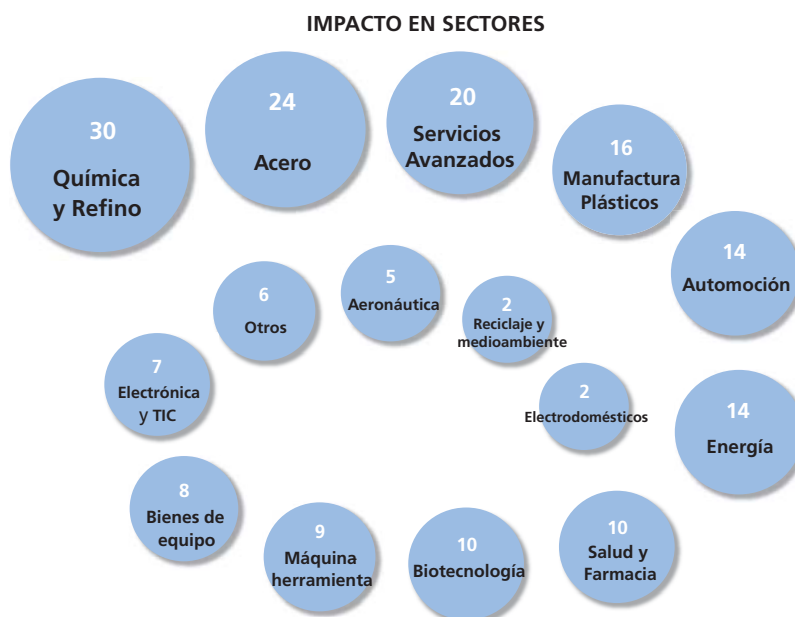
IMPACTO EN SECTORES

30
Química y Refino

24
Acero

20
Servicios Avanzados

16
Manufactura Plásticos

14
Automoción

6
Otros

5
Aeronáutica

2
Reciclaje y medioambiente

7
Electrónica y TIC

2
Electrodomésticos

14
Energía

8
Bienes de equipo

9
Máquina herramienta

10
Biotecnología

10
Salud y Farmacia